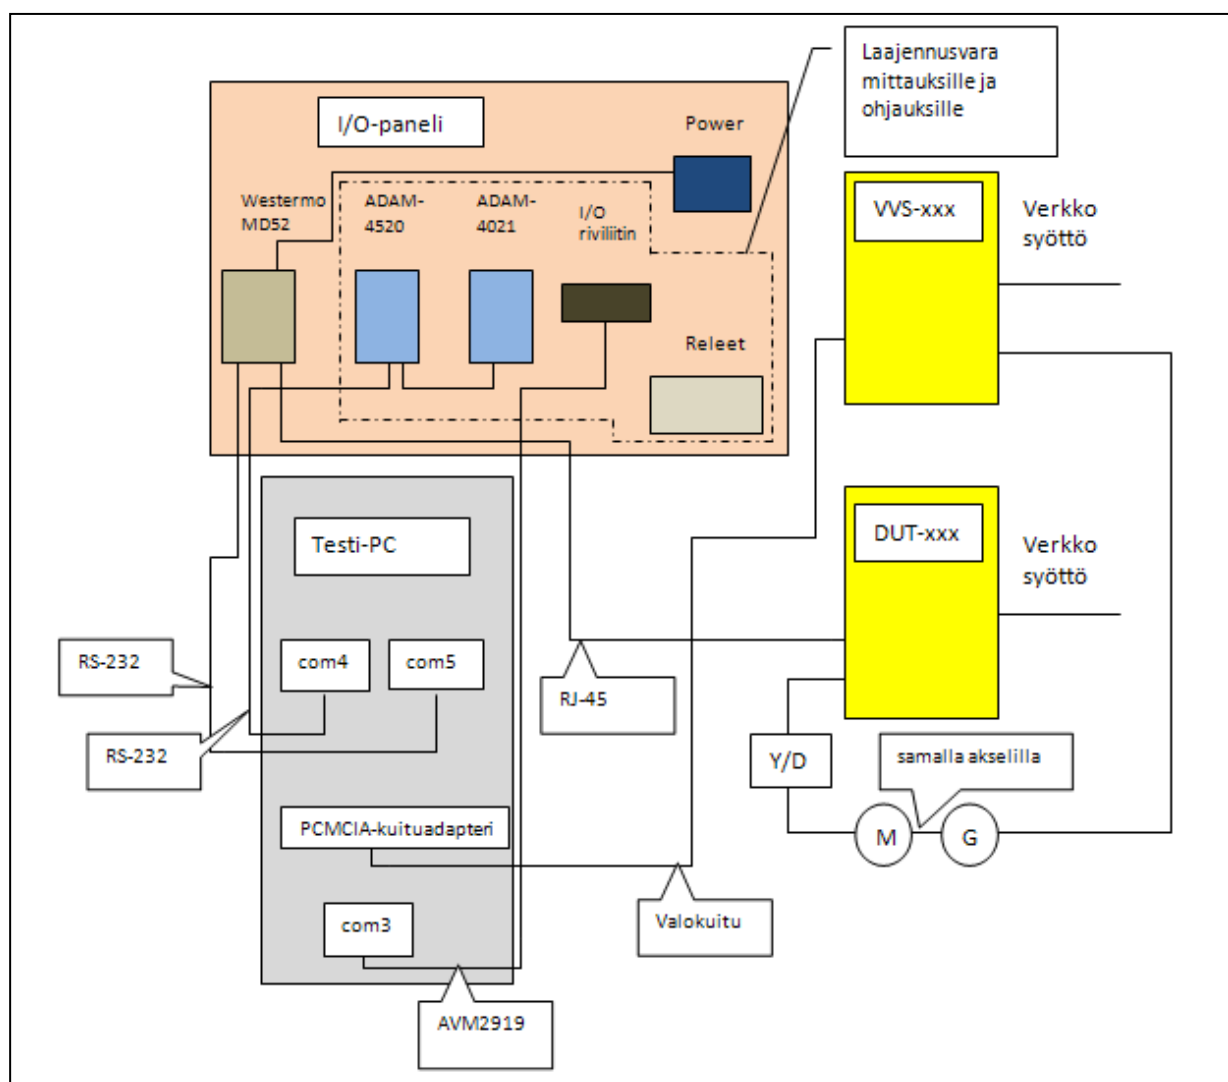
Laajennusvara mittauksille ja ohjauksille

I/O-paneli

Power

Westermo MD52

ADAM-4520

ADAM-4021

I/O riviliitin

Releet

VVS-xxx

Verkko syöttö

DUT-xxx

Verkko syöttö

Testi-PC

RS-232

com4

com5

RJ-45

RS-232

Y/D

samalla akselilla

M

G

PCMCIA-kuituadapteri

Valokuitu

com3

AVM2919